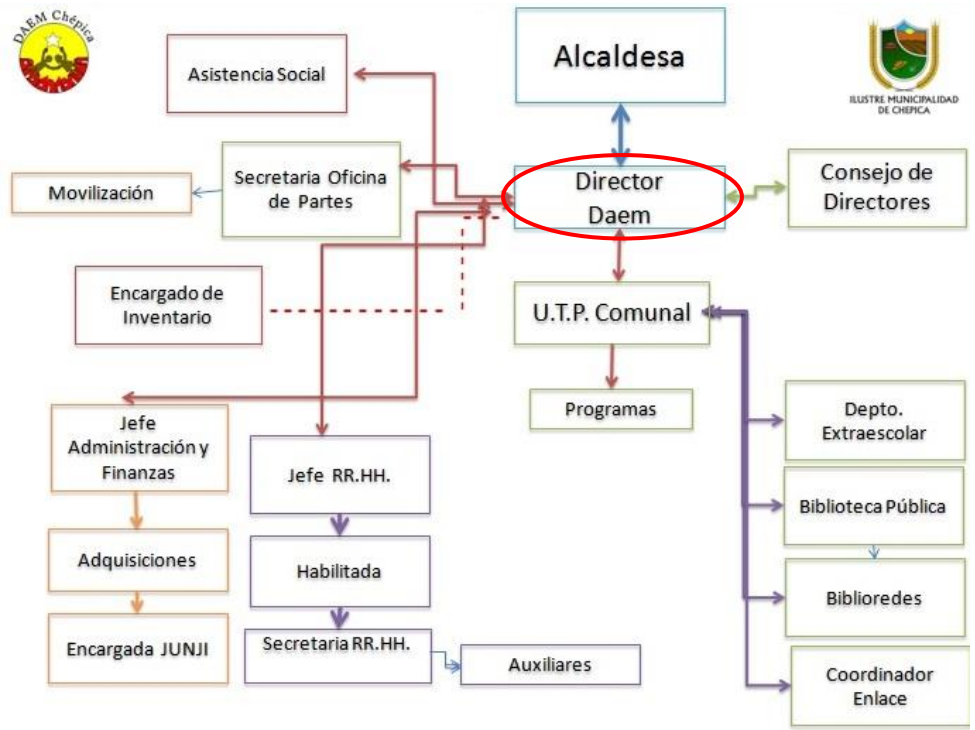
DAEM Chépica

ILUSTRE MUNICIPALIDAD DE CHEPICA

Alcaldesa

Asistencia Social

Secretaria Oficina de Partes

Movilización

Director Daem

Consejo de Directores

Encargado de Inventario

U.T.P. Comunal

Programas

Jefe Administración y Finanzas

Jefe RR.HH.

Depto. Extraescolar

Adquisiciones

Habilitada

Biblioteca Pública

Biblioredes

Encargada JUNJI

Secretaria RR.HH.

Auxiliares

Coordinador Enlace